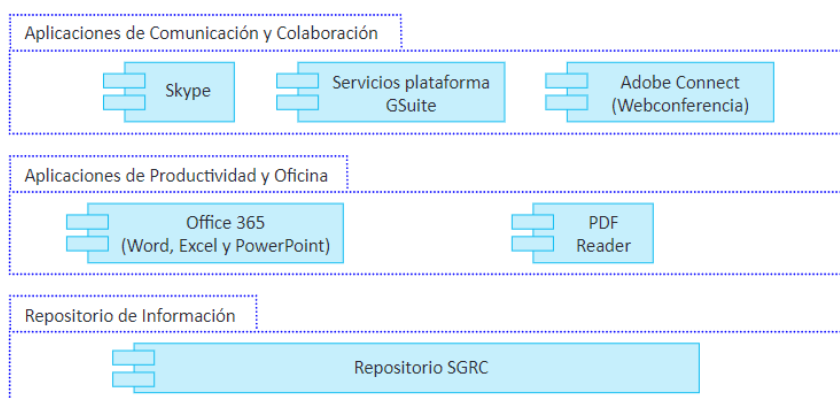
Aplicaciones de Comunicación y Colaboración

Skype

Servicios plataforma GSuite

Adobe Connect (Webconferencia)

Aplicaciones de Productividad y Oficina

Office 365 (Word, Excel y PowerPoint)

PDF Reader

Repositorio de Información

Repositorio SGRC